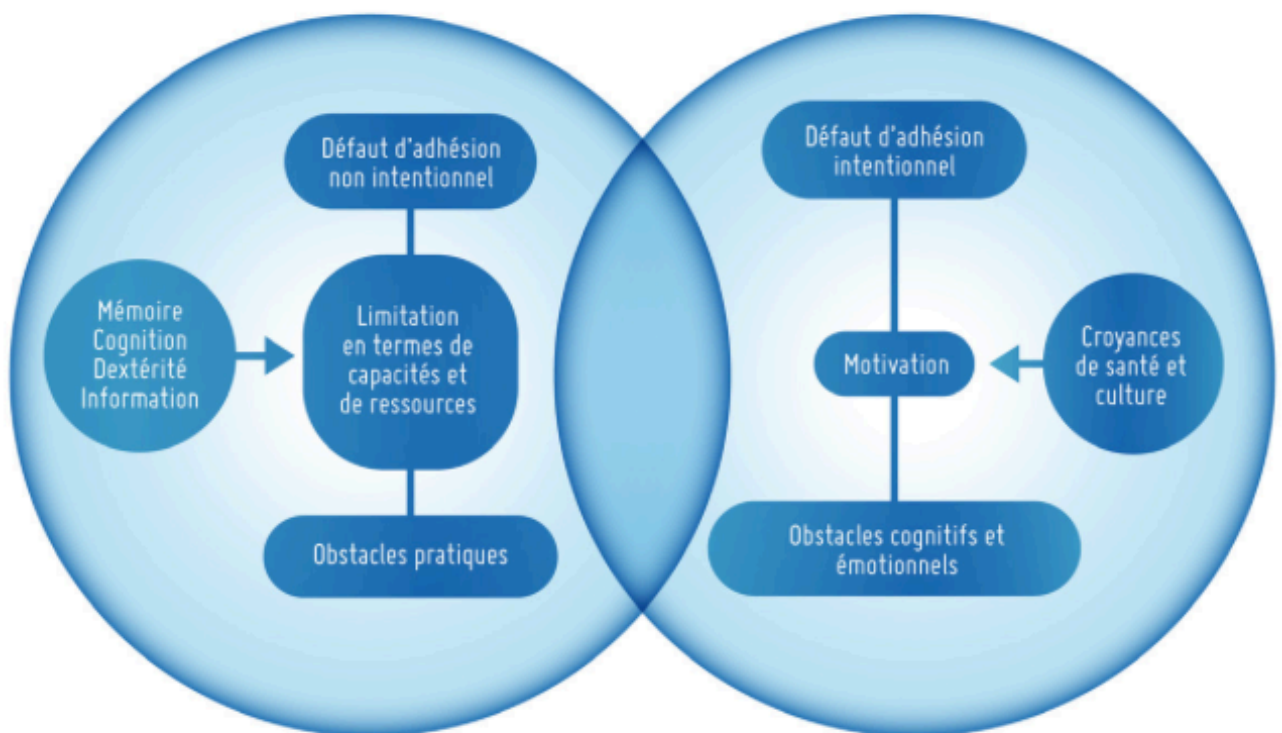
Défaut d'adhésion non intentionnel

Mémoire
Cognition
Dextérité
Information

Limitation en termes de capacités et de ressources

Obstacles pratiques

Défaut d'adhésion intentionnel

Motivation

Croyances de santé et culture

Obstacles cognitifs et émotionnels